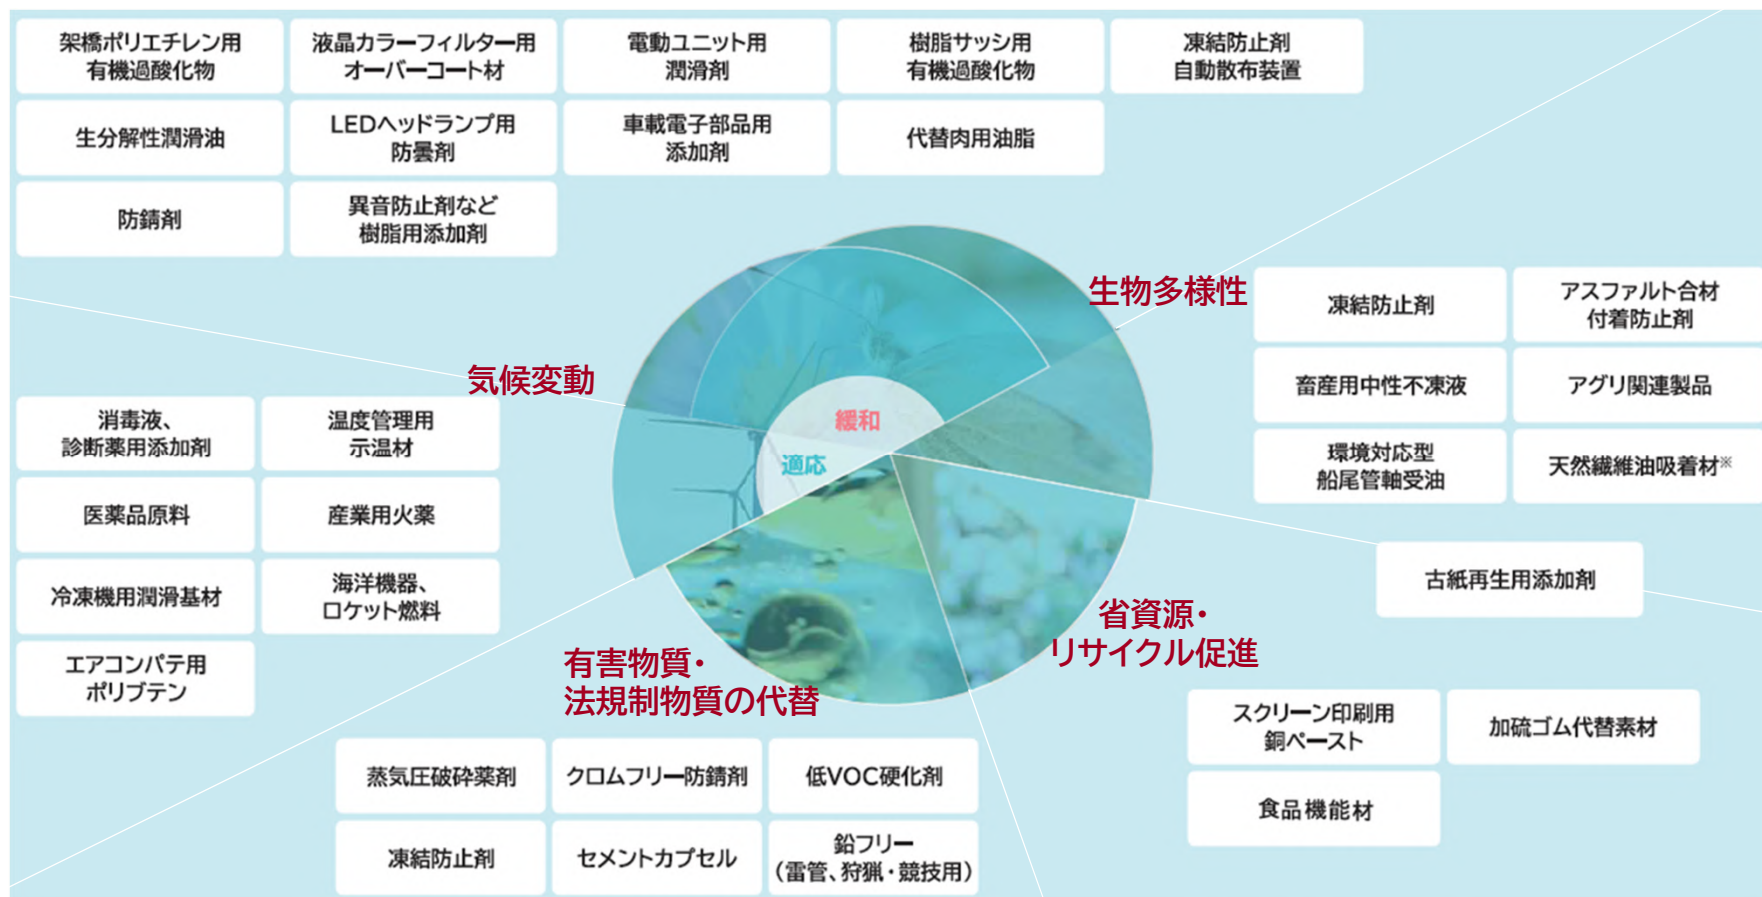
架橋ポリエチレン用
有機過酸化物

液晶カラーフィルター用
オーバーコート材

電動ユニット用
潤滑剤

樹脂サッシ用
有機過酸化物

凍結防止剤
自動散布装置

生分解性潤滑油

LEDヘッドランプ用
防曇剤

車載電子部品用
添加剤

代替肉用油脂

防錆剤

異音防止剤など
樹脂用添加剤

生物多様性

凍結防止剤

アスファルト合材
付着防止剤

畜産用中性不凍液

アグリ関連製品

環境対応型
船尾管軸受油

天然繊維油吸着材※

気候変動

緩和

適応

消毒液、
診断薬用添加剤

温度管理用
示温材

医薬品原料

産業用火薬

冷凍機用潤滑基材

海洋機器、
ロケット燃料

エアコンパテ用
ポリブテン

古紙再生用添加剤

省資源・
リサイクル促進

有害物質・
法規制物質の代替

スクリーン印刷用
銅ペースト

加硫ゴム代替素材

食品機能材

蒸気圧破砕薬剤

クロムフリー防錆剤

低VOC硬化剤

凍結防止剤

セメントカプセル

鉛フリー
(雷管、狩猟・競技用)